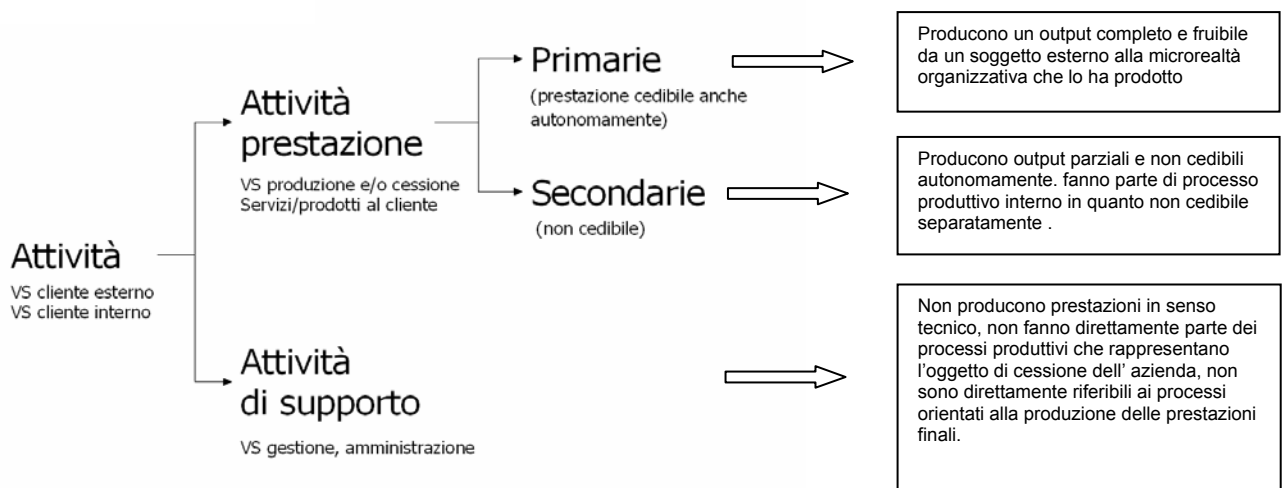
Attività
VS cliente esterno
VS cliente interno

Attività prestazione
VS produzione e/o cessione
Servizi/prodotti al cliente

Primarie
(prestazione cedibile anche autonomamente)

Producono un output completo e fruibile da un soggetto esterno alla microrealtà organizzativa che lo ha prodotto

Secondarie
(non cedibile)

Producono output parziali e non cedibili autonomamente. fanno parte di processo produttivo interno in quanto non cedibile separatamente .

Attività di supporto
VS gestione, amministrazione

Non producono prestazioni in senso tecnico, non fanno direttamente parte dei processi produttivi che rappresentano l'oggetto di cessione dell' azienda, non sono direttamente riferibili ai processi orientati alla produzione delle prestazioni finali.